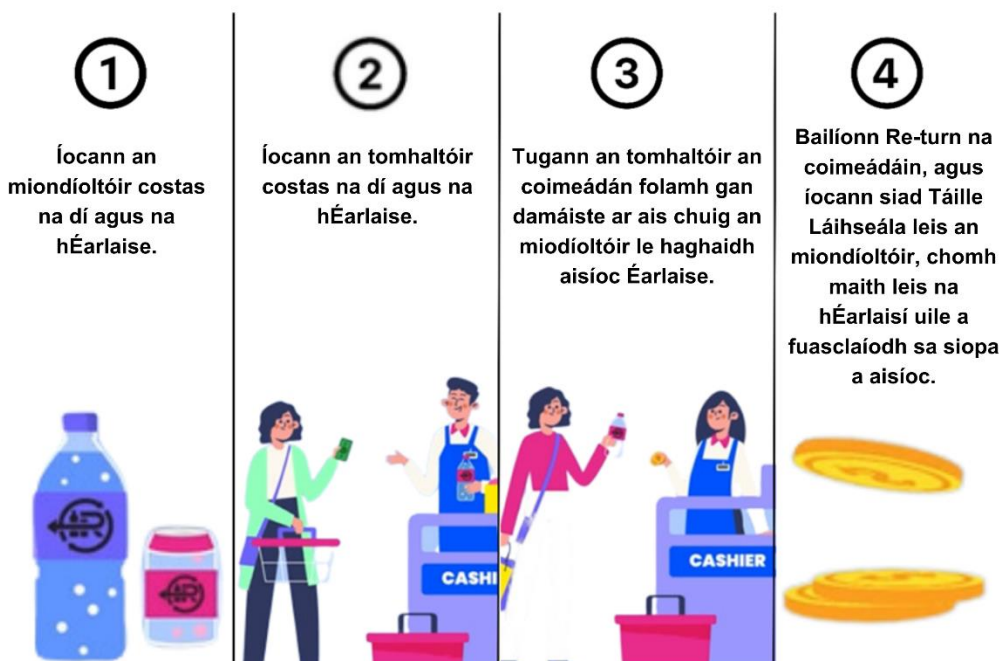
1

Íocann an miondíoltóir costas na dí agus na hÉarlaise.

2

Íocann an tomhaltóir costas na dí agus na hÉarlaise.

CASHI

3

Tugann an tomhaltóir an coimeádán folamh gan damáiste ar ais chuig an miodíoltóir le haghaidh aisíoc Éarlaise.

CASHIER

4

Bailíonn Re-turn na coimeádáin, agus íocann siad Táille Láihseála leis an miondíoltóir, chomh maith leis na hÉarlaisí uile a fuasclaíodh sa siopa a aisíoc.